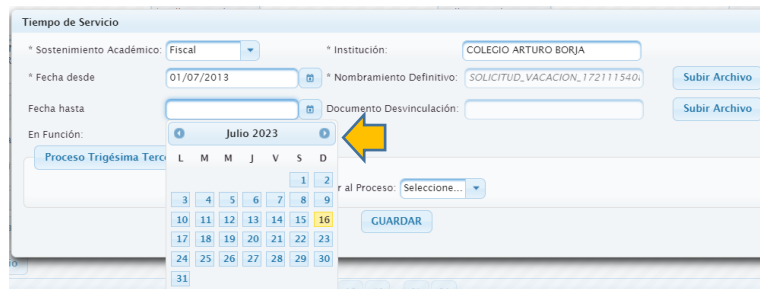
Tiempo de Servicio

* Sostenimiento Académico: Fiscal

* Institución: COLEGIO ARTURO BORJA

* Fecha desde 01/07/2013

* Nombramiento Definitivo: SOLICITUD_VACACION_1721115404

Subir Archivo

Fecha hasta

Documento Desvinculación:

Subir Archivo

En Función:

Proceso Trigésima Terc

r al Proceso: Seleccione...

GUARDAR

Julio 2023

| L | M | M | J | V | S | D |
|---|---|---|---|---|---|---|
| | | | | | 1 | 2 |
| 3 | 4 | 5 | 6 | 7 | 8 | 9 |
| 10 | 11 | 12 | 13 | 14 | 15 | 16 |
| 17 | 18 | 19 | 20 | 21 | 22 | 23 |
| 24 | 25 | 26 | 27 | 28 | 29 | 30 |
| 31 | | | | | | |

io